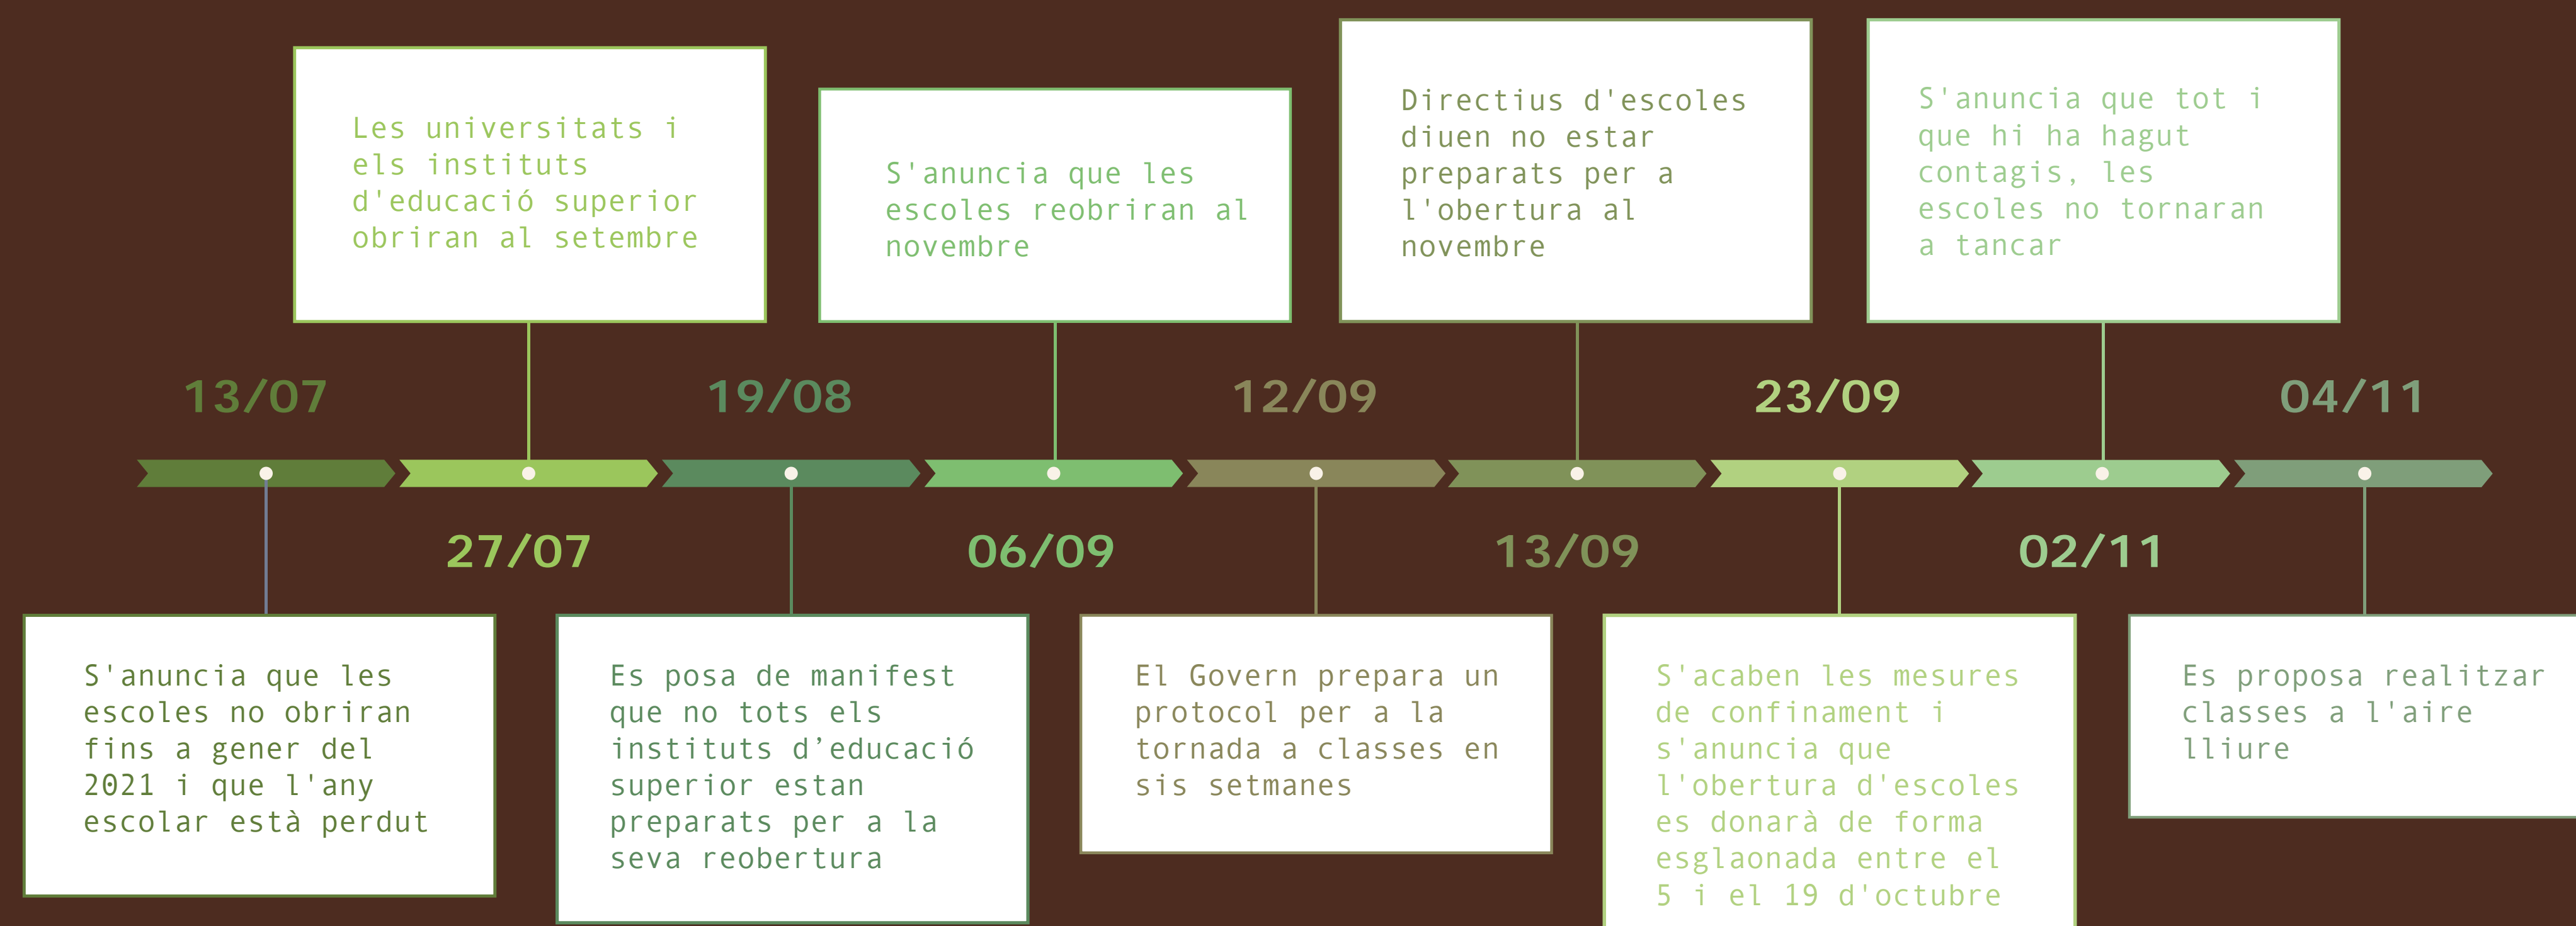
13/07

S'anuncia que les escoles no obriran fins a gener del 2021 i que l'any escolar està perdut

Les universitats i els instituts d'educació superior obriran al setembre

27/07

19/08

Es posa de manifest que no tots els instituts d'educació superior estan preparats per a la seva reobertura

S'anuncia que les escoles reobriran al novembre

06/09

12/09

El Govern prepara un protocol per a la tornada a classes en sis setmanes

Directius d'escoles diuen no estar preparats per a l'obertura al novembre

13/09

23/09

S'acaben les mesures de confinament i s'anuncia que l'obertura d'escoles es donarà de forma esglaonada entre el 5 i el 19 d'octubre

S'anuncia que tot i que hi ha hagut contagis, les escoles no tornaran a tancar

02/11

04/11

Es proposa realitzar classes a l'aire lliure